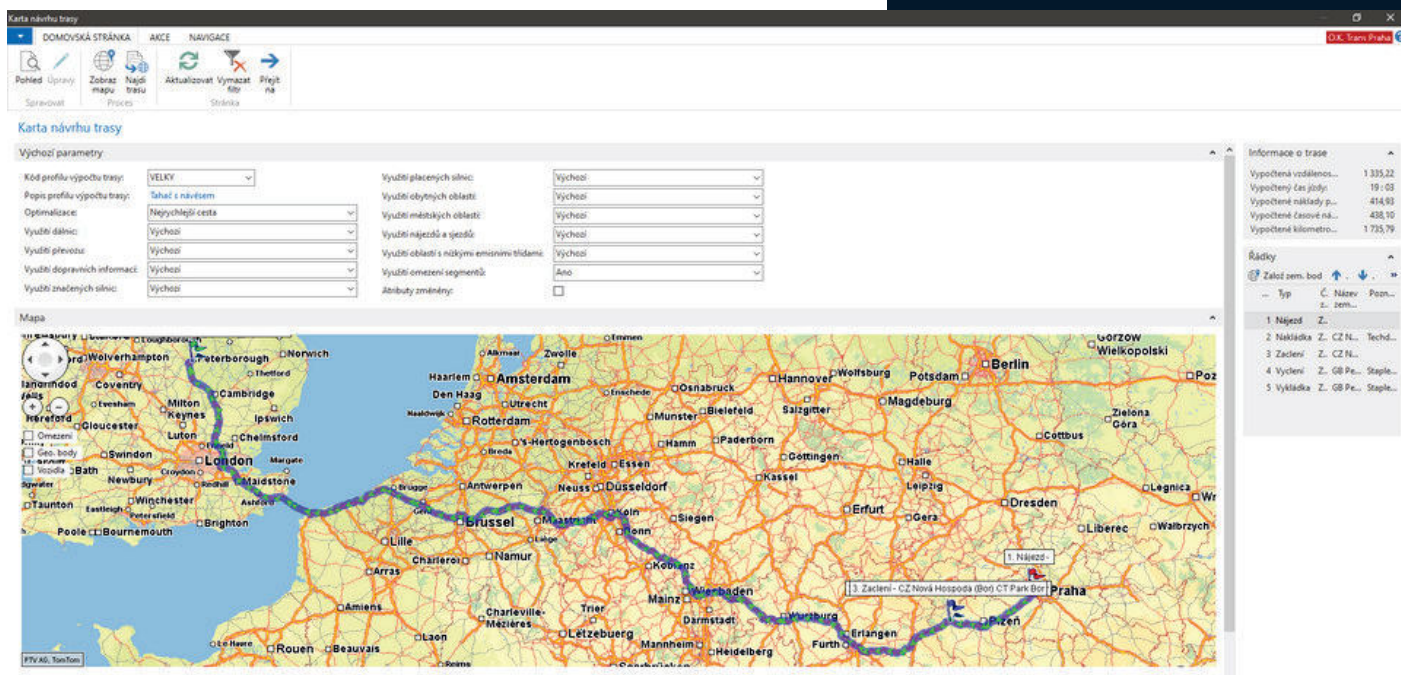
Karta návrhu trasy

DOMOVSKÁ STRÁNKA AKCE NAVIGACE

O.K. Trans Praha

Pohled Úpravy
Spravovat

Zobraz mapu Najdi trasu
Proces

Aktualizovat Vymazat filtr Přejít na
Stránka

Karta návrhu trasy

Výchozí parametry

Kód profilu výpočtu trasy: VELKY
Popis profilu výpočtu trasy: Tahač s návěsem
Optimalizace: Nejrychlejší cesta
Využití dálnic: Výchozí
Využití převozu: Výchozí
Využití dopravních informací: Výchozí
Využití značených silnic: Výchozí

Využití placených silnic: Výchozí
Využití obytných oblastí: Výchozí
Využití městských oblastí: Výchozí
Využití nájezdů a sjezdů: Výchozí
Využití oblastí s nízkými emisními třídami: Výchozí
Využití omezení segmentů: Ano
Atributy změněny:

Mapa

Omezení
Geo. body
Vozidla

Wolverhampton Peterborough Norwich Coventry Thetford Cambridge Milton Keynes Ipswich Gloucester Luton Chelmsford Swindon London Margate Bath Newbury Croydon Maidstone Redhill Ashford Taunton Eastleigh Winchester Petersfield Brighton Poole Bournemouth Alkmaar Zwolle Haarlem Amsterdam Den Haag Utrecht Enschede Osnabruck Hannover Wolfsburg Potsdam Berlin Gorzow Wielkopolski Rotterdam Munster Bielefeld Salzgitter Magdeburg Zielona Gora 's-Hertogenbosch Hamm Paderborn Cottbus Breda Gottingen Halle Krefeld Essen Brugge Antwerpen Neuss Düsseldorf Kassel Leipzig Legnica Gent Brussel Maastricht Koln Bonn Siegen Erfurt Gera Dresden Liberec Walbrzych Lille Liege Charleroi Namur Koblenz Arras Wiesbaden Mainz Amiens Trier Darmstadt Charleville-Mézières Würzburg Erlangen Letzebuerg Mannheim Heidelberg Furth Plzeň Praha Le Havre Rouen Beauvais Laon Reims

1. Nájezd -
3. Zaclení - CZ Nová Hospoda (Bor) CT Park Bor

PTV AG, TomTom

Informace o trase
Vypočtená vzdálenos... 1 335,22
Vypočtený čas jízdy: 19 : 03
Vypočtené náklady p... 414,93
Vypočtené časové ná... 438,10
Vypočtené kilometro... 1 735,79

Řádky
Založ zem. bod

| ... | Typ | Č. z... | Název zem... | Pozn... |
|---|---|---|---|---|
| 1 | Nájezd | Z... | | |
| 2 | Nakládka | Z... | CZ N... | Techd... |
| 3 | Zaclení | Z... | CZ N... | |
| 4 | Vyclení | Z... | GB Pe... | Staple... |
| 5 | Vykládka | Z... | GB Pe... | Staple... |